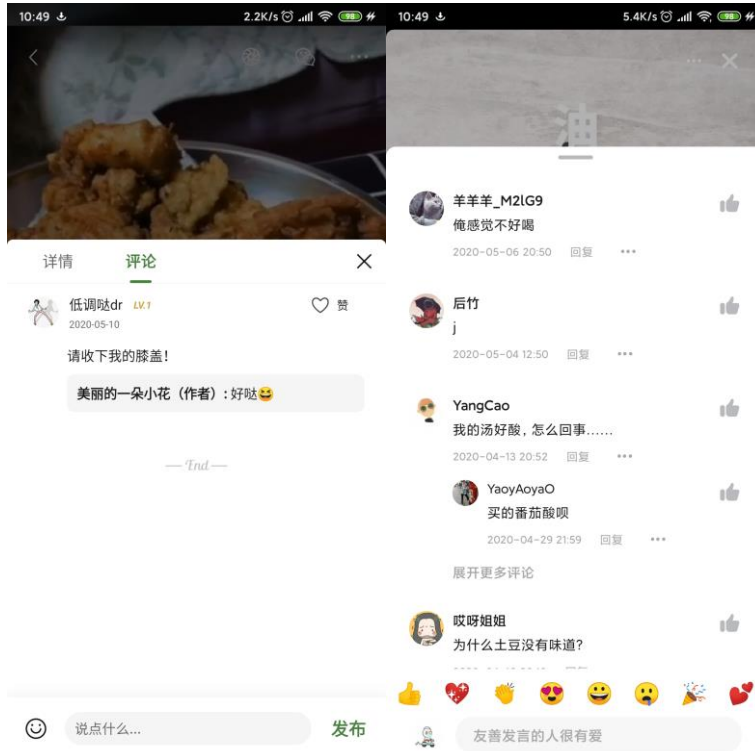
10:49 2.2K/s 98

详情 评论

低调哒dr LV.1
2020-05-10
赞

请收下我的膝盖！

美丽的一朵小花（作者）：好哒😆

— End —

说点什么...
发布

10:49 5.4K/s 98

羊羊羊_M2lG9
俺感觉不好喝
2020-05-06 20:50 回复

后竹
j
2020-05-04 12:50 回复

YangCao
我的汤好酸，怎么回事......
2020-04-13 20:52 回复

YaoyAoyaO
买的番茄酸呗
2020-04-29 21:59 回复

展开更多评论

哎呀姐姐
为什么土豆没有味道？
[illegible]

友善发言的人很有爱